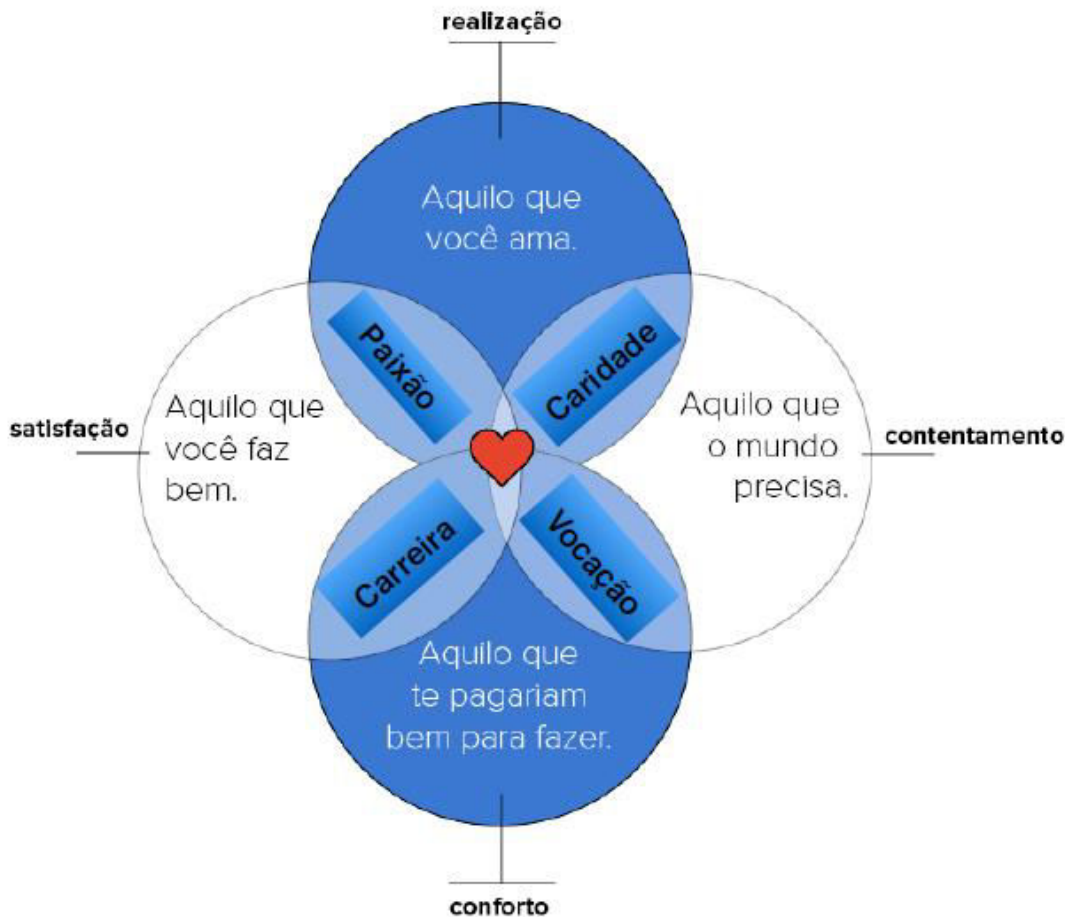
realização

Aquilo que você ama.

satisfação

Aquilo que você faz bem.

Paixão

Caridade

Aquilo que o mundo precisa.

contentamento

Carreira

Vocação

Aquilo que te pagariam bem para fazer.

conforto